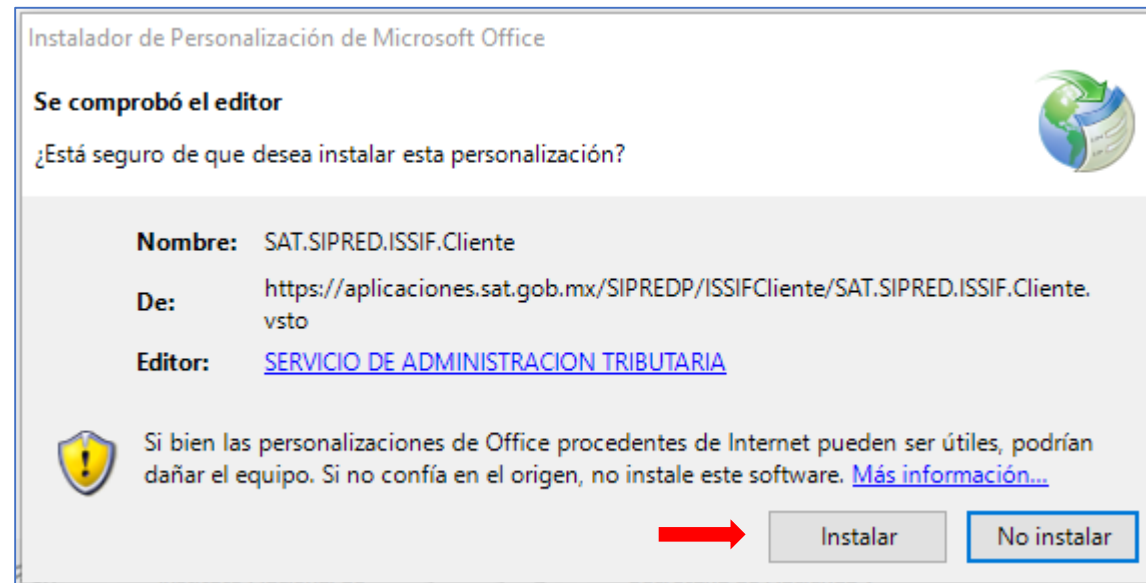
Instalador de Personalización de Microsoft Office

Se comprobó el editor

¿Está seguro de que desea instalar esta personalización?

Nombre: SAT.SIPRED.ISSIF.Cliente

De: https://aplicaciones.sat.gob.mx/SIPREDP/ISSIFCliente/SAT.SIPRED.ISSIF.Cliente.vsto

Editor: SERVICIO DE ADMINISTRACION TRIBUTARIA

Si bien las personalizaciones de Office procedentes de Internet pueden ser útiles, podrían dañar el equipo. Si no confía en el origen, no instale este software. Más información...

Instalar

No instalar